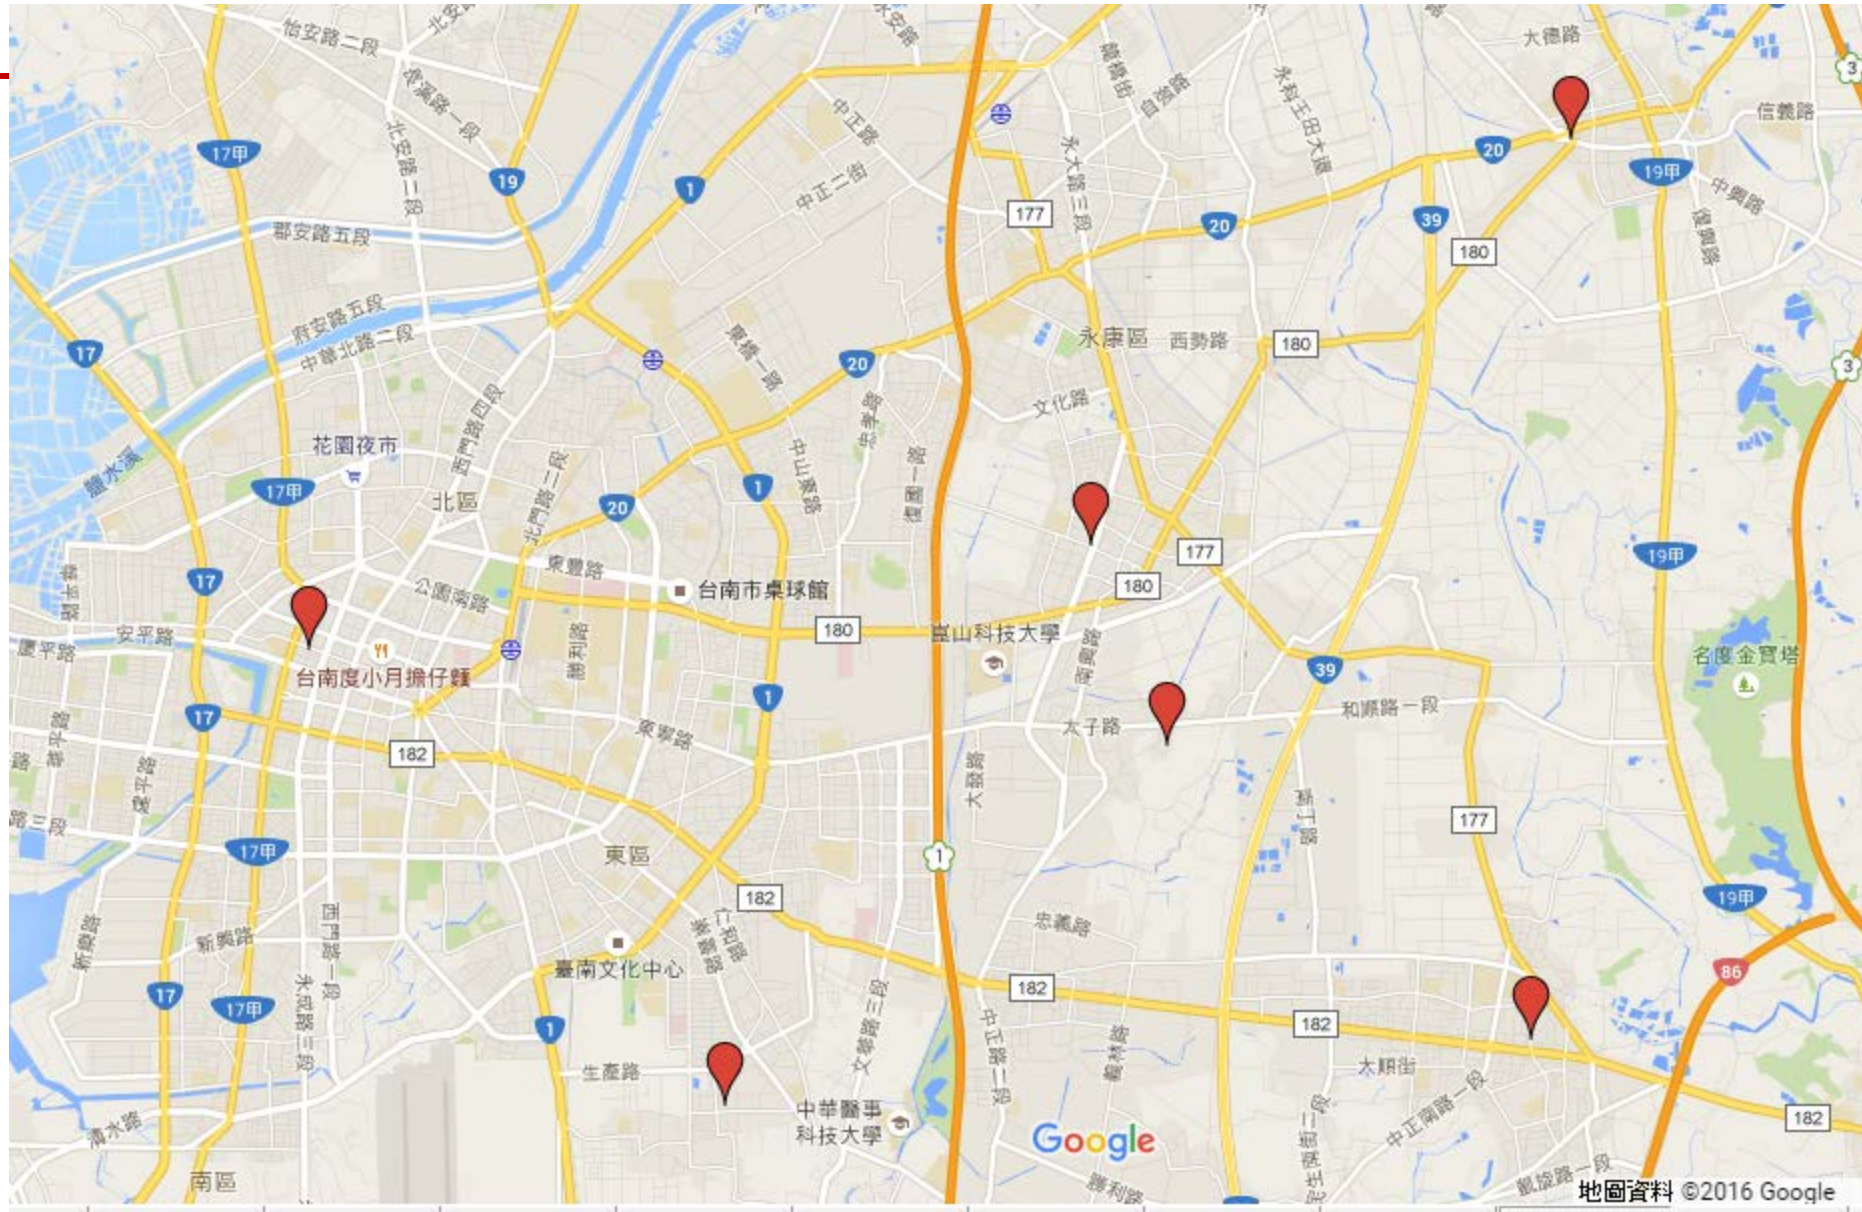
怡安路二段
長溪路一段
北安路二段
17甲
19
郡安路五段
府安路五段
中華北路二段
17
鹽水溪
花園夜市
17甲
北區
西門路四段
北門路二段
20
東豐路
公園南路
17
安平路
慶平路
台南度小月擔仔麵
17
182
17甲
東區
182
臺南文化中心
17
17甲
新興路
西門路一段
永成路三段
1
生產路
中華醫事科技大學
南區
湖水路
1
中正路
中正一街
1
20
東寧路
中山東路
1
1
東寧路
台南市桌球館
180
崑山科技大學
大學路
仁和路
文賢路
1
182
中正路二段
永大路三段
177
20
永康區
西勢路
180
文化路
177
180
太子路
忠義路
182
Google
大德路
20
19甲
中興路
39
180
信義路
39
和順路一段
177
19甲
名度金寶塔
19甲
86
182
大順街
182
中正南路一段
地圖資料 ©2016 Google
3
3